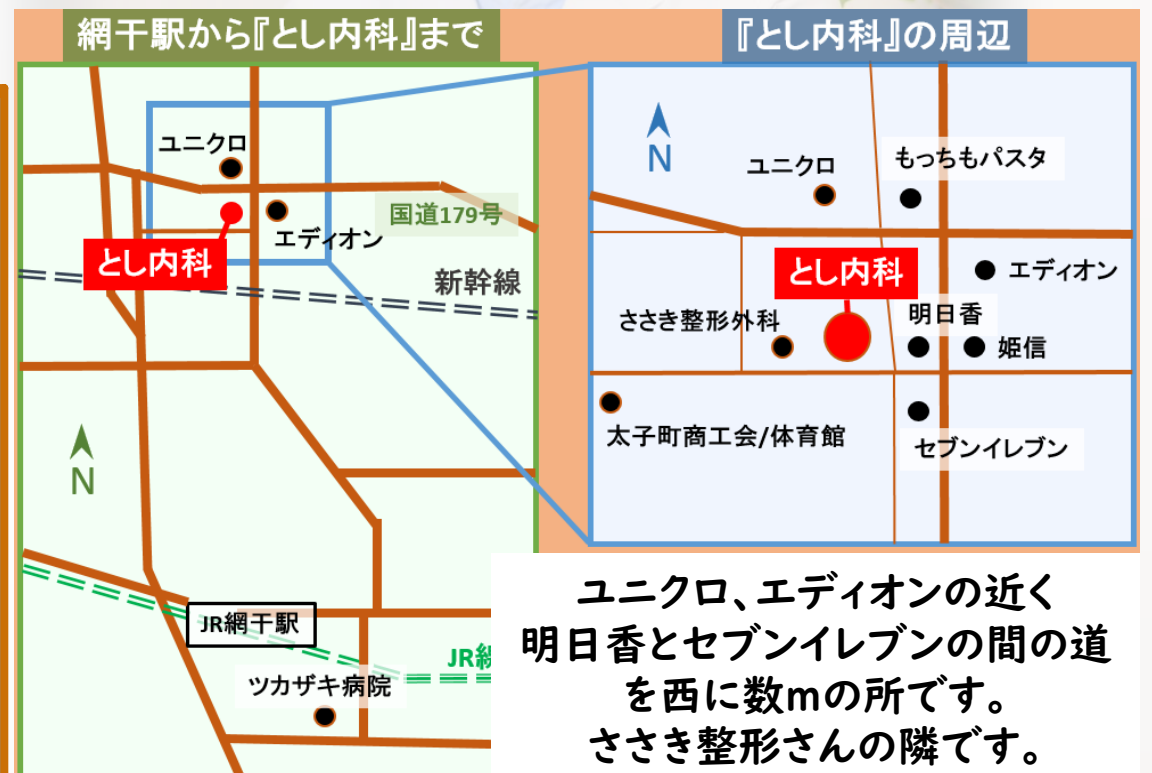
網干駅から『とし内科』まで

ユニクロ
エディオン
とし内科
国道179号
新幹線
N
JR網干駅
JR網
ツカザキ病院

『とし内科』の周辺

N
ユニクロ
もっちもパスタ
エディオン
とし内科
ささき整形外科
明日香
姫信
太子町商工会/体育館
セブンイレブン

ユニクロ、エディオンの近く
明日香とセブンイレブンの間の道
を西に数mの所です。
ささき整形さんの隣です。